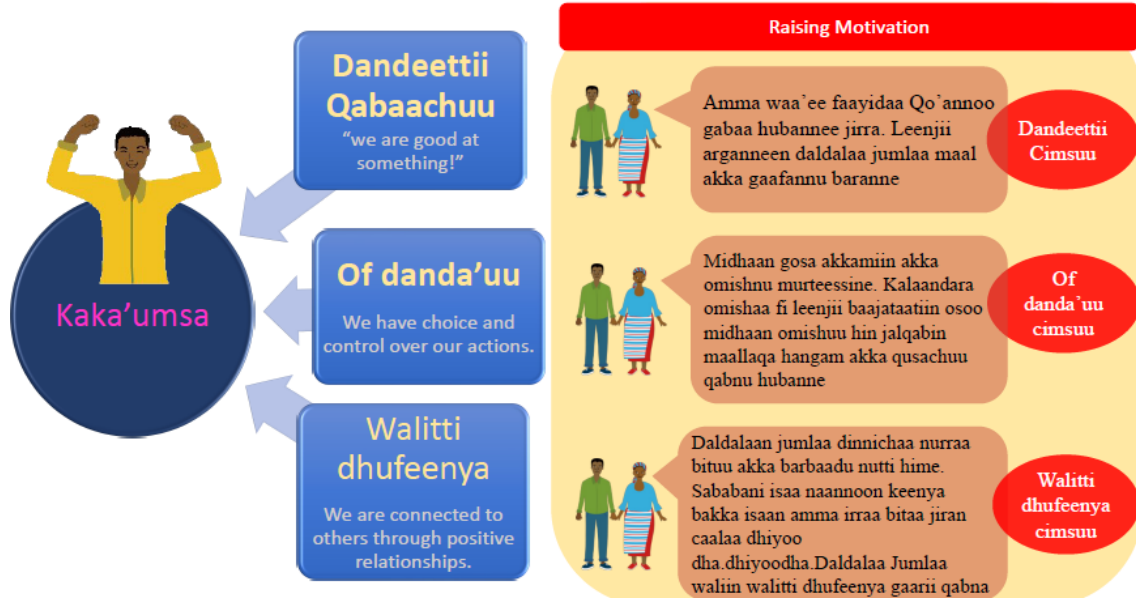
Kaka'umsa

Dandeettii Qabaachuu
"we are good at something!"

Of danda'uu
We have choice and control over our actions.

Walitti dhufeenya
We are connected to others through positive relationships.

Raising Motivation

Amma waa'ee faayidaa Qo'annoo gabaa hubannee jirra. Leenjii arganneen daldalaa jumlaa maal akka gaafannu baranne

Dandeettii Cimsuu

Midhaan gosa akkamiin akka omishnu murteessine. Kalaandara omishaa fi leenjii baajataatiin osoo midhaan omishuu hin jalqabin maallaqa hangam akka qusachuu qabnu hubanne

Of danda'uu cimsuu

Daldalaan jumlaa dinnichaa nurraa bituu akka barbaadu nutti hime. Sababani isaa naannoon keenya bakka isaan amma irraa bitaa jiran caalaa dhiyoo dha.dhiyoodha.Daldalaa Jumlaa waliin walitti dhufeenya gaarii qabna

Walitti dhufeenya cimsuu